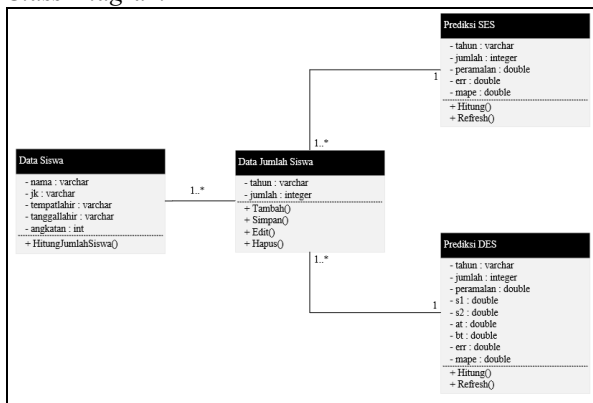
Class Diagram

Prediksi SES
- tahun : varchar
- jumlah : integer
- peramalan : double
- err : double
- mape : double
+ Hitung()
+ Refresh()

Data Siswa
- nama : varchar
- jk : varchar
- tempatlahir : varchar
- tanggallahir : varchar
- angkatan : int
+ HitungJumlahSiswa()

1..*

Data Jumlah Siswa
- tahun : varchar
- jumlah : integer
+ Tambah()
+ Simpan()
+ Edit()
+ Hapus()

1..*

1

1..*

1

Prediksi DES
- tahun : varchar
- jumlah : integer
- peramalan : double
- s1 : double
- s2 : double
- at : double
- bt : double
- err : double
- mape : double
+ Hitung()
+ Refresh()